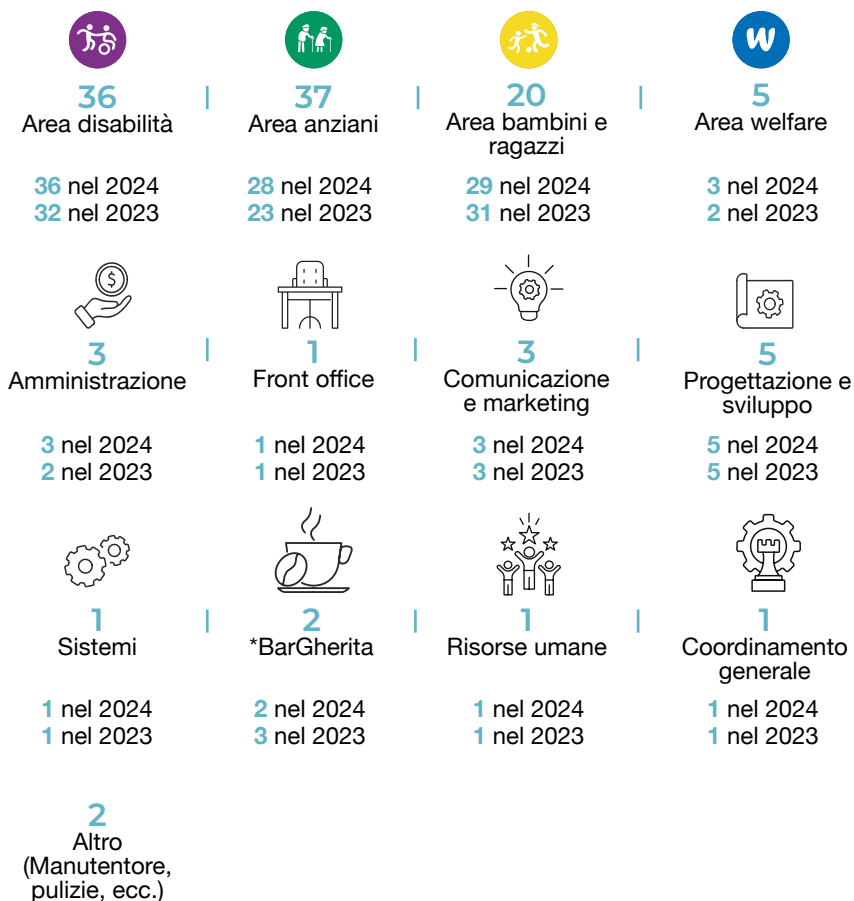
36
Area disabilità

36 nel 2024
32 nel 2023

37
Area anziani

28 nel 2024
23 nel 2023

20
Area bambini e ragazzi

29 nel 2024
31 nel 2023

W

5
Area welfare

3 nel 2024
2 nel 2023

3
Amministrazione

3 nel 2024
2 nel 2023

1
Front office

1 nel 2024
1 nel 2023

3
Comunicazione e marketing

3 nel 2024
3 nel 2023

5
Progettazione e sviluppo

5 nel 2024
5 nel 2023

1
Sistemi

1 nel 2024
1 nel 2023

2
*BarGherita

2 nel 2024
3 nel 2023

1
Risorse umane

1 nel 2024
1 nel 2023

1
Coordinamento generale

1 nel 2024
1 nel 2023

2
Altro (Manutentore, pulizie, ecc.)